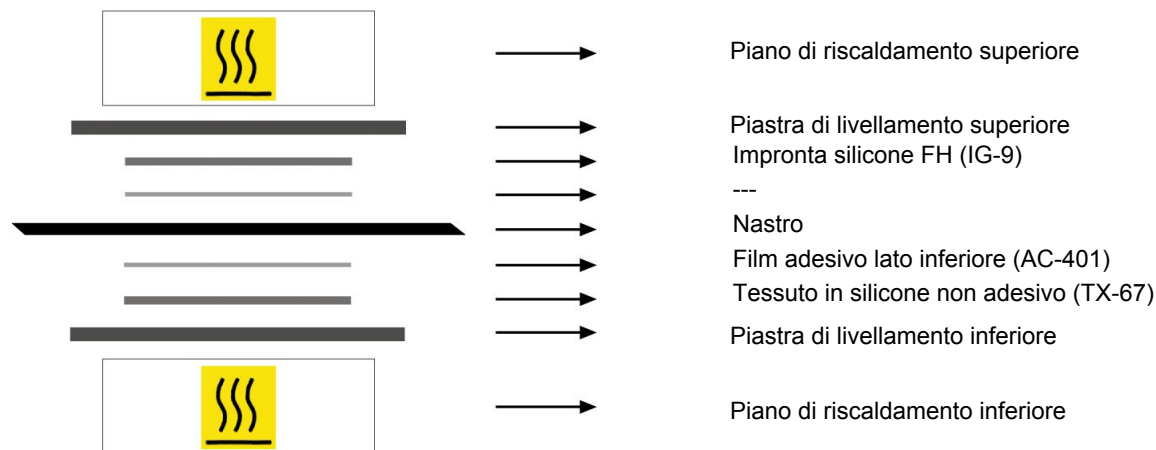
Piano di riscaldamento superiore

Piastra di livellamento superiore

Impronta silicone FH (IG-9)

---

Nastro

Film adesivo lato inferiore (AC-401)

Tessuto in silicone non adesivo (TX-67)

Piastra di livellamento inferiore

Piano di riscaldamento inferiore